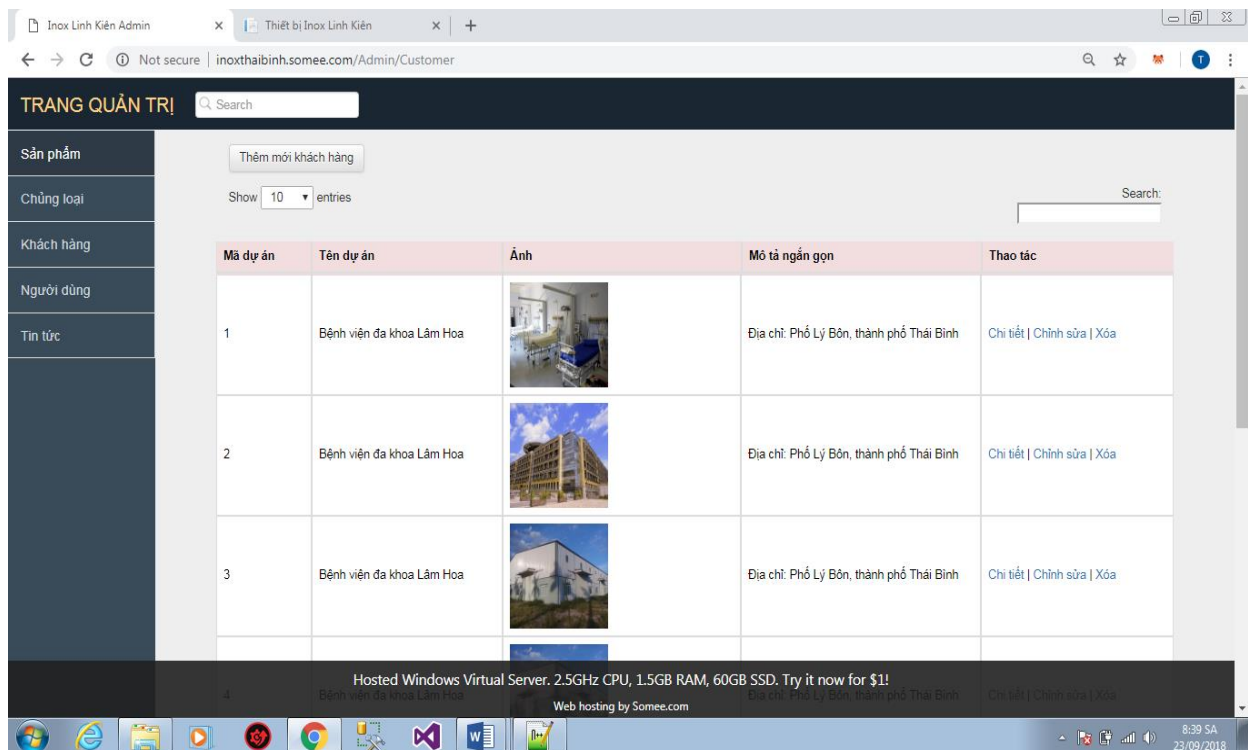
Inox Linh Kiên Admin ×
Thiết bị Inox Linh Kiên ×
Not secure | inoxthaibinh.somee.com/Admin/Customer

TRANG QUẢN TRỊ
Search

Sản phẩm
Chủng loại
Khách hàng
Người dùng
Tin tức

Thêm mới khách hàng

Show 10 entries

Search:

| Mã dự án | Tên dự án | Ảnh | Mô tả ngắn gọn | Thao tác |
|---|---|---|---|---|
| 1 | Bệnh viện đa khoa Lâm Hoa | | Địa chỉ: Phố Lý Bôn, thành phố Thái Bình | Chi tiết \| Chỉnh sửa \| Xóa |
| 2 | Bệnh viện đa khoa Lâm Hoa | | Địa chỉ: Phố Lý Bôn, thành phố Thái Bình | Chi tiết \| Chỉnh sửa \| Xóa |
| 3 | Bệnh viện đa khoa Lâm Hoa | | Địa chỉ: Phố Lý Bôn, thành phố Thái Bình | Chi tiết \| Chỉnh sửa \| Xóa |
| 4 | Bệnh viện đa khoa Lâm Hoa | | Địa chỉ: Phố Lý Bôn, thành phố Thái Bình | Chi tiết \| Chỉnh sửa \| Xóa |

Hosted Windows Virtual Server. 2.5GHz CPU, 1.5GB RAM, 60GB SSD. Try it now for $1!
Web hosting by Somee.com

8:39 SA
23/09/2018